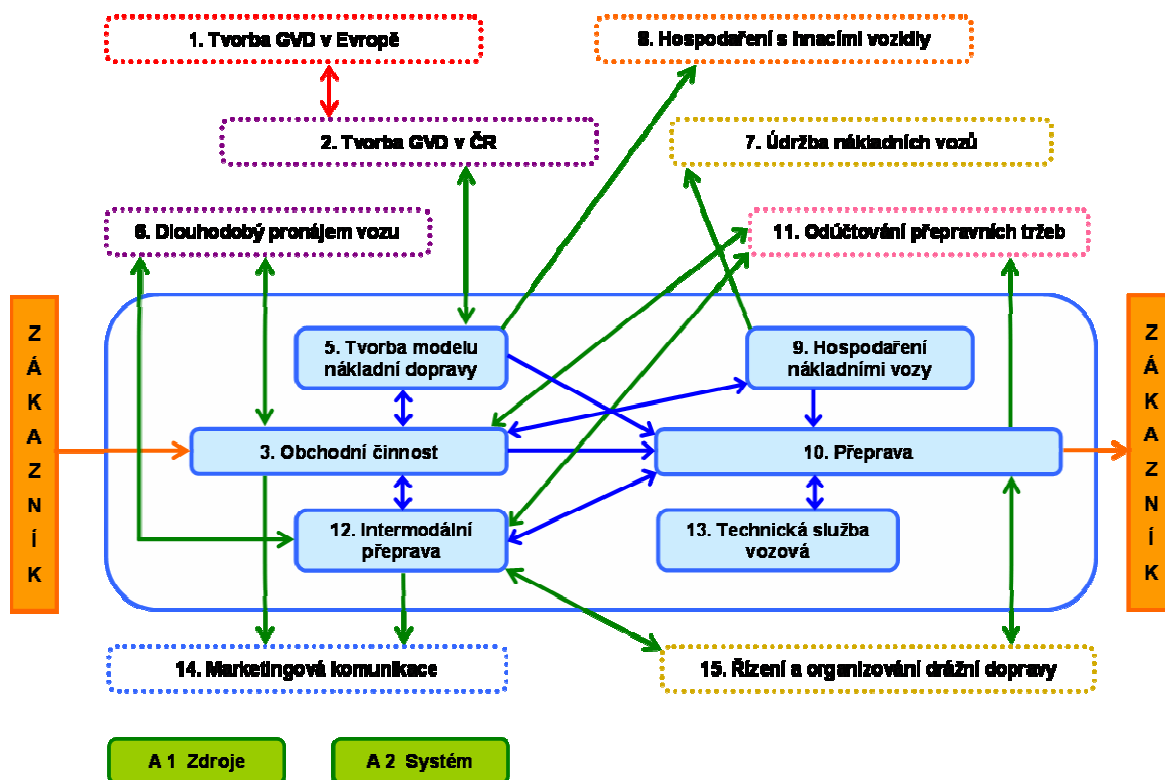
1. Tvorba GVD v Evropě

8. Hospodaření s hnacími vozidly

2. Tvorba GVD v ČR

7. Údržba nákladních vozů

6. Dlouhodobý pronájem vozu

11. Odúčtování přepravních tržeb

ZÁKAZNÍK

5. Tvorba modelu nákladní dopravy

9. Hospodaření nákladními vozy

ZÁKAZNÍK

3. Obchodní činnost

10. Přeprava

12. Intermodální přeprava

13. Technická služba vozová

14. Marketingová komunikace

15. Řízení a organizování drážní dopravy

A 1 Zdroje

A 2 Systém